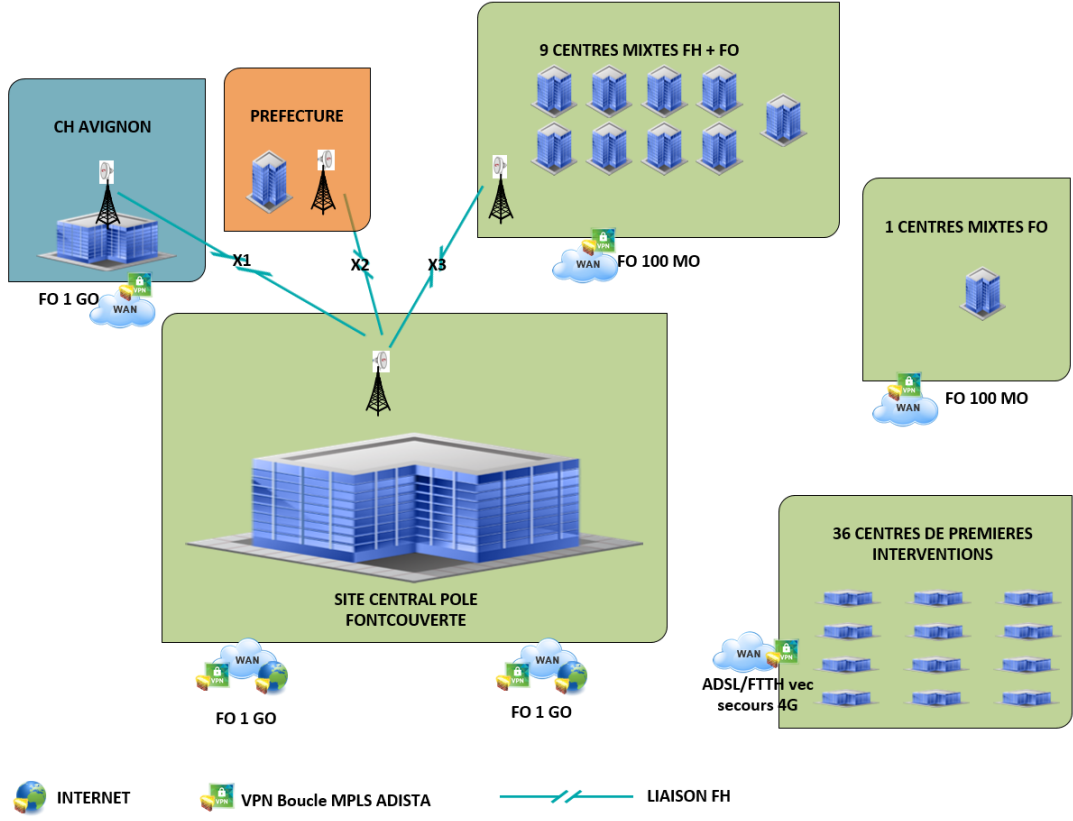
CH AVIGNON

PREFECTURE

9 CENTRES MIXTES FH + FO

X1

X2

X3

VPN

WAN

FO 100 MO

FO 1 GO

1 CENTRES MIXTES FO

FO 100 MO

SITE CENTRAL POLE FONTCOUVERTE

36 CENTRES DE PREMIERES INTERVENTIONS

WAN

FO 1 GO

WAN

FO 1 GO

WAN

ADSL/FTTH vec secours 4G

INTERNET

VPN Boucle MPLS ADISTA

LIAISON FH